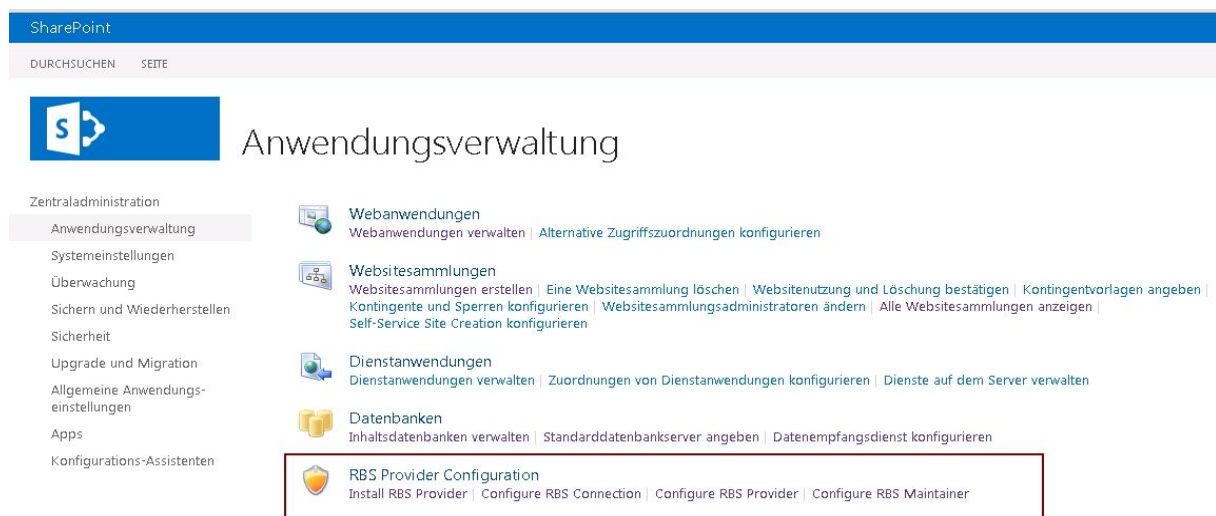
SharePoint

DURCHSUCHEN SEITE

S

Anwendungsverwaltung

Zentraladministration
Anwendungsverwaltung
Systemeinstellungen
Überwachung
Sichern und Wiederherstellen
Sicherheit
Upgrade und Migration
Allgemeine Anwendungseinstellungen
Apps
Konfigurations-Assistenten

Webanwendungen
Webanwendungen verwalten | Alternative Zugriffszuordnungen konfigurieren

Websitesammlungen
Websitesammlungen erstellen | Eine Websitesammlung löschen | Websitenutzung und Löschung bestätigen | Kontingentvorlagen angeben | Kontingente und Sperren konfigurieren | Websitesammlungsadministratoren ändern | Alle Websitesammlungen anzeigen | Self-Service Site Creation konfigurieren

Dienstanwendungen
Dienstanwendungen verwalten | Zuordnungen von Dienstanwendungen konfigurieren | Dienste auf dem Server verwalten

Datenbanken
Inhaltsdatenbanken verwalten | Standarddatenbankserver angeben | Datenempfangsdienst konfigurieren

RBS Provider Configuration
Install RBS Provider | Configure RBS Connection | Configure RBS Provider | Configure RBS Maintainer